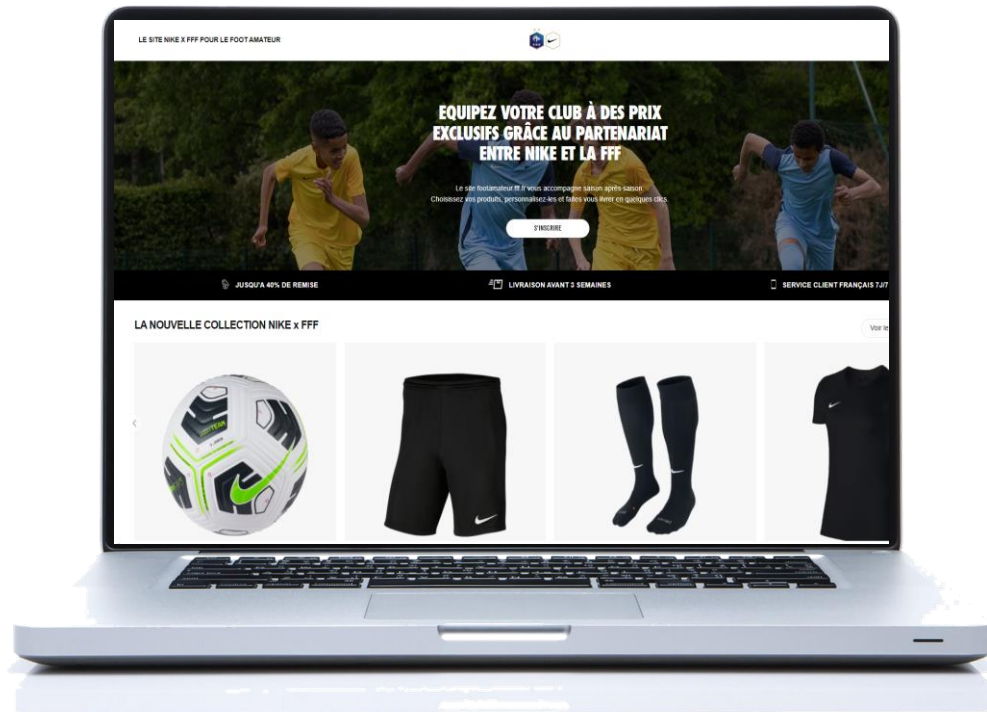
LE SITE NIKE X FFF POUR LE FOOT AMATEUR

EQUIPEZ VOTRE CLUB À DES PRIX EXCLUSIFS GRÂCE AU PARTENARIAT ENTRE NIKE ET LA FFF

Le site footamateur.fff.fr vous accompagne saison après saison. Choisissez vos produits, personnalisez-les et faites vous livrer en quelques clics.

S'INSCRIRE

JUSQU'À 40% DE REMISE

LIVRAISON AVANT 3 SEMAINES

SERVICE CLIENT FRANÇAIS 7J/7

LA NOUVELLE COLLECTION NIKE x FFF

Voir le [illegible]